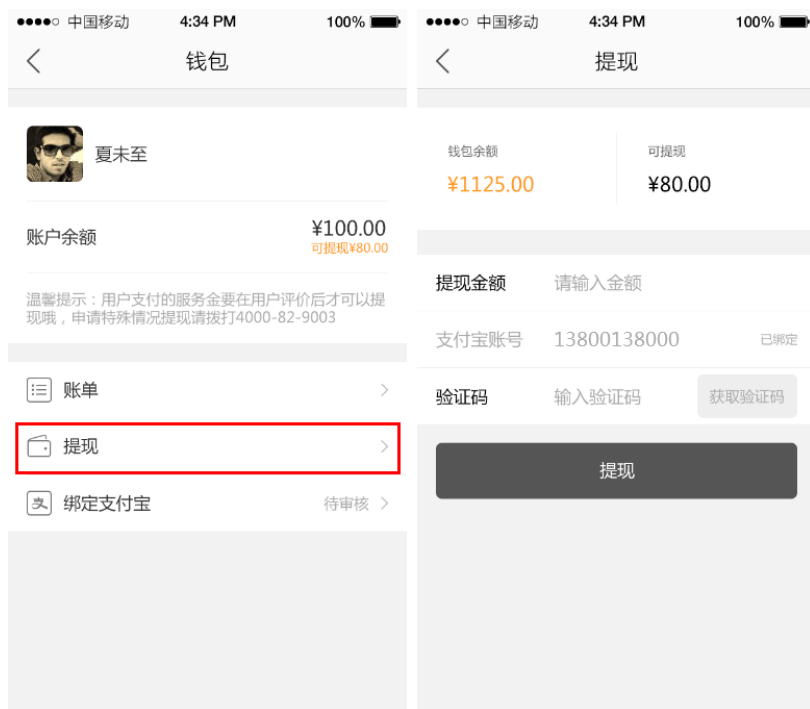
●●●●○ 中国移动 4:34 PM 100%

钱包

夏未至

账户余额 ¥100.00
可提现¥80.00

温馨提示：用户支付的服务金要在用户评价后才可以提现哦，申请特殊情况提现请拨打4000-82-9003

账单

提现

绑定支付宝 待审核

●●●●○ 中国移动 4:34 PM 100%

提现

钱包余额
¥1125.00

可提现
¥80.00

提现金额 请输入金额

支付宝账号 13800138000 已绑定

验证码 输入验证码 获取验证码

提现